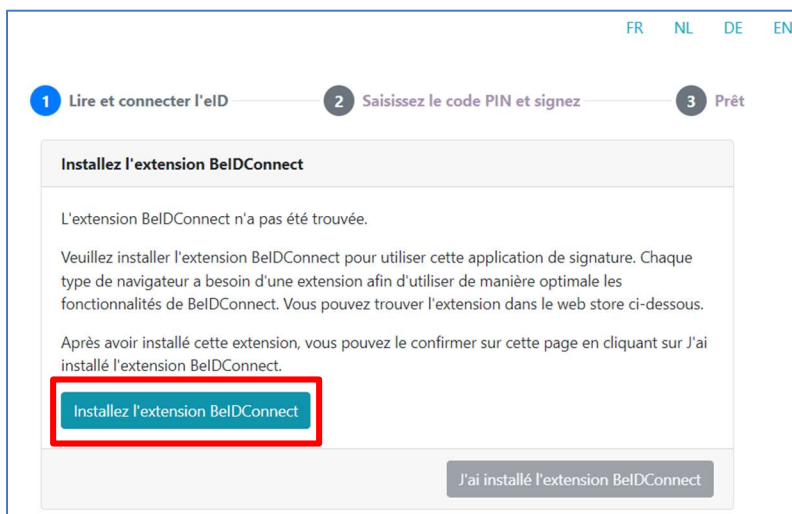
FR NL DE EN

1 Lire et connecter l'eID
2 Saisissez le code PIN et signez
3 Prêt

Installez l'extension BeIDConnect

L'extension BeIDConnect n'a pas été trouvée.

Veuillez installer l'extension BeIDConnect pour utiliser cette application de signature. Chaque type de navigateur a besoin d'une extension afin d'utiliser de manière optimale les fonctionnalités de BeIDConnect. Vous pouvez trouver l'extension dans le web store ci-dessous.

Après avoir installé cette extension, vous pouvez le confirmer sur cette page en cliquant sur J'ai installé l'extension BeIDConnect.

Installez l'extension BeIDConnect

J'ai installé l'extension BeIDConnect